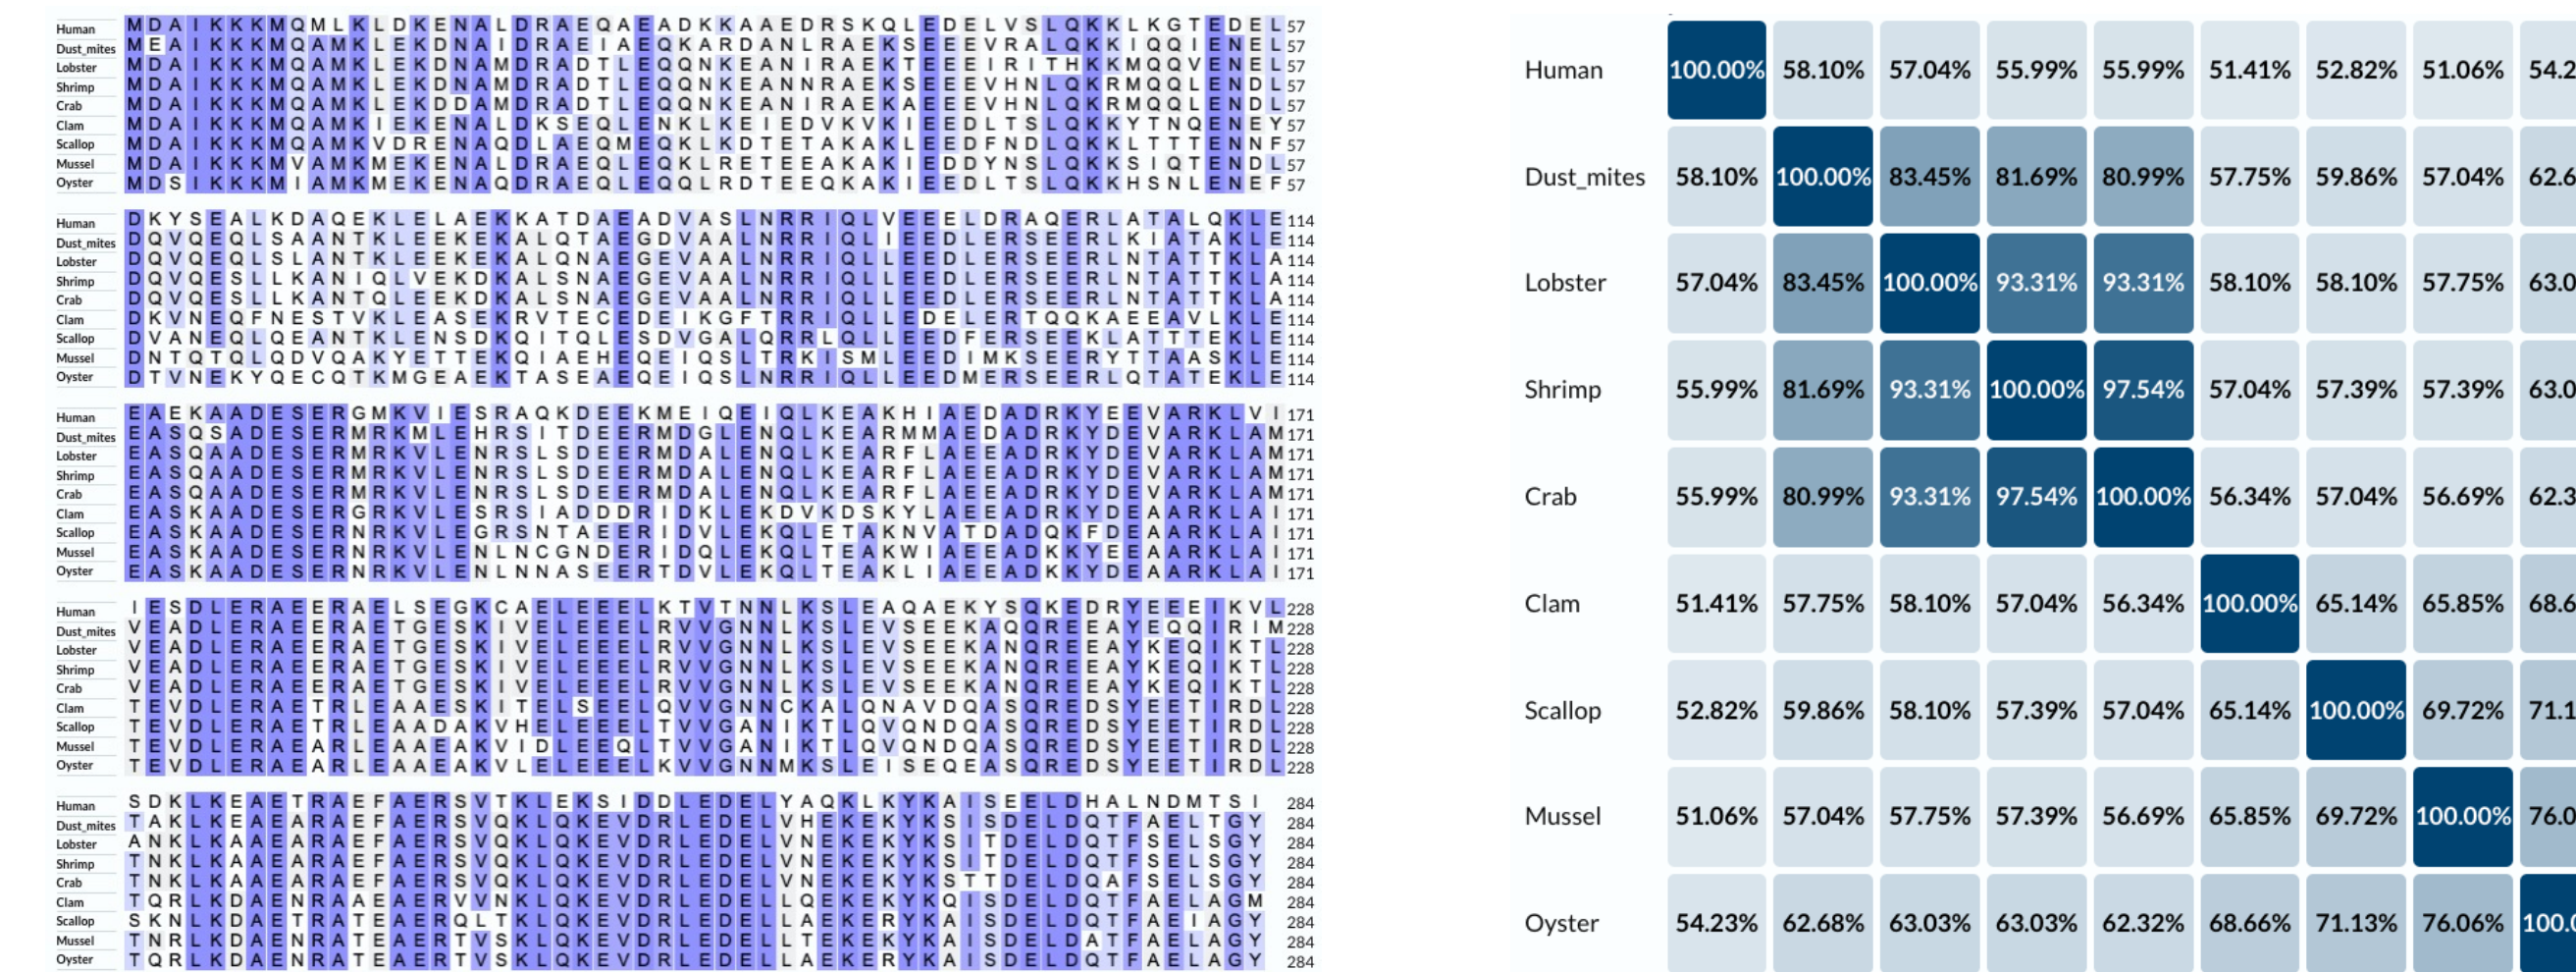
Human MDAIKKKMQMLKLDKENALDRAEQAEADKKAAEDRSKQLEDELVSLQKKLKGTEDEL 57
Dust_mites MEAIKKKMQAMKLEKDNAIDRAEIAEQKARDANLRAEKSEEEVRALQKKIQQIENEL 57
Lobster MDAIKKKMQAMKLEKDNAMDRADTLEQQNKEANIRAEKTEEEIRITHKKMQQVENEL 57
Shrimp MDAIKKKMQAMKLEKDNAMDRADTLEQQNKEANNRAEKSEEEVHNLQKRMQQLENDL 57
Crab MDAIKKKMQAMKLEKDDAMDRADTLEQQNKEANIRAEKAEEEVHNLQKRMQQLENDL 57
Clam MDAIKKKMQAMKIEKENALDKSEQLENKLKEIEDVKVKIEEDLTSLQKKYTNQENEY 57
Scallop MDAIKKKMQAMKVDRENAQDLAEQMEQKLKDTETAKAKLEEDFNDLQKKLTTTENNF 57
Mussel MDAIKKKMVAMKMEKENALDRAEQLEQKLRETEEAKAKIEDDYNSLQKKSIQTENDL 57
Oyster MDSIKKKMIAMKMEKENAQDRAEQLEQQLRDTEEQKAKIEEDLTSLQKKHSNLENEF 57

Human DKYSEALKDAQEKLELAEKKATDAEADVASLNRRIQLVEEELDRAQERLATALQKLE 114
Dust_mites DQVQEQLSAANTKLEEKEKALQTAEGDVAALNRRIQLIEEDLERSEERLKIATAKLE 114
Lobster DQVQEQLSLANTKLEEKEKALQNAEGEVAALNRRIQLLEEDLERSEERLNTATTKLA 114
Shrimp DQVQESLLKANIQLVEKDKALSNAEGEVAALNRRIQLLEEDLERSEERLNTATTKLA 114
Crab DQVQESLLKANTQLEEKDKALSNAEGEVAALNRRIQLLEEDLERSEERLNTATTKLA 114
Clam DKVNEQFNESTVKLEASEKRVTECEDEIKGFTRRIQLLEDELERTQQKAEEAVLKLE 114
Scallop DVANEQLQEANTKLENSDKQITQLESDVGALQRRLQLLEEDFERSEEKLATTTEKLE 114
Mussel DNTQTQLQDVQAKYETTEKQIAEHEQEIQSLTRKISMLEEDIMKSEERYTTAASKLE 114
Oyster DTVNEKYQECQTKMGEAEKTASEAEQEIQSLNRRIQLLEEDMERSEERLQTATEKLE 114

Human EAEKAADESERGMKVIESRAQKDEEKMEIQEIQLKEAKHIAEDADRKYEEVARKLVI 171
Dust_mites EASQSADESERMRKMLEHRSITDEERMDGLENQLKEARMMAEDADRKYDEVARKLAM 171
Lobster EASQAADESERMRKVLENRSLSDEERMDALENQLKEARFLAEEADRKYDEVARKLAM 171
Shrimp EASQAADESERMRKVLENRSLSDEERMDALENQLKEARFLAEEADRKYDEVARKLAM 171
Crab EASQAADESERMRKVLENRSLSDEERMDALENQLKEARFLAEEADRKYDEVARKLAM 171
Clam EASKAADESERGRKVLESRSIADDDRIDKLEKDVKDSKYLAEEADRKYDEAARKLAI 171
Scallop EASKAADESERNRKVLEGRSNTAEERIDVLEKQLETAKNVATDADQKFDEAARKLAI 171
Mussel EASKAADESERNRKVLENLNCGNDERIDQLEKQLTEAKWIAEEADKKYEEAARKLAI 171
Oyster EASKAADESERNRKVLENLNNASEERTDVLEKQLTEAKLIAEEADKKYDEAARKLAI 171

Human IESDLERAEERAELSEGKCAELEEELKTVTNNLKSLEAQAEKYSQKEDRYEEEIKVL 228
Dust_mites VEADLERAEERAETGESKIVELEEELRVVGNNLKSLEVSEEKAQQREEAYEQQIRIM 228
Lobster VEADLERAEERAETGESKIVELEEELRVVGNNLKSLEVSEEKANQREEAYKEQIKTL 228
Shrimp VEADLERAEERAETGESKIVELEEELRVVGNNLKSLEVSEEKANQREEAYKEQIKTL 228
Crab VEADLERAEERAETGESKIVELEEELRVVGNNLKSLEVSEEKANQREEAYKEQIKTL 228
Clam TEVDLERAETRLEAAESKITELSEELQVVGNNCKALQNAVDQASQREDSYEETIRDL 228
Scallop TEVDLERAETRLEAADAKVHELEEELTVVGANIKTLQVQNDQASQREDSYEETIRDL 228
Mussel TEVDLERAEARLEAAEAKVIDLEEQLTVVGANIKTLQVQNDQASQREDSYEETIRDL 228
Oyster TEVDLERAEARLEAAEAKVLELEEELKVVGNNMKSLEISEQEASQREDSYEETIRDL 228

Human SDKLKEAETRAEFAERSVTKLEKSIDDLEDELYAQKLKYKAISEELDHALNDMTSI 284
Dust_mites TAKLKEAEARAEFAERSVQKLQKEVDRLEDELVHEKEKYKSISDELDQTFAELTGY 284
Lobster ANKLKAAEARAEFAERSVQKLQKEVDRLEDELVNEKEKYKSITDELDQTFSELSGY 284
Shrimp TNKLKAAEARAEFAERSVQKLQKEVDRLEDELVNEKEKYKSITDELDQTFSELSGY 284
Crab TNKLKAAEARAEFAERSVQKLQKEVDRLEDELVNEKEKYKSTTDELDQAFSELSGY 284
Clam TQRLKDAENRAAEAERVVNKLQKEVDRLEDELLQEKEKYKQISDELDQTFAELAGM 284
Scallop SKNLKDAETRATEAERQLTKLQKEVDRLEDELLAEKERYKAISDELDQTFAEIAGY 284
Mussel TNRLKDAENRATEAERTVSKLQKEVDRLEDELLTEKEKYKAISDELDATFAELAGY 284
Oyster TQRLKDAENRATEAERTVSKLQKEVDRLEDELLAEKERYKAISDELDQTFAELAGY 284

| Human | 100.00% | 58.10% | 57.04% | 55.99% | 55.99% | 51.41% | 52.82% | 51.06% | 54.2 |
|---|---|---|---|---|---|---|---|---|---|
| Dust_mites | 58.10% | 100.00% | 83.45% | 81.69% | 80.99% | 57.75% | 59.86% | 57.04% | 62.6 |
| Lobster | 57.04% | 83.45% | 100.00% | 93.31% | 93.31% | 58.10% | 58.10% | 57.75% | 63.0 |
| Shrimp | 55.99% | 81.69% | 93.31% | 100.00% | 97.54% | 57.04% | 57.39% | 57.39% | 63.0 |
| Crab | 55.99% | 80.99% | 93.31% | 97.54% | 100.00% | 56.34% | 57.04% | 56.69% | 62.3 |
| Clam | 51.41% | 57.75% | 58.10% | 57.04% | 56.34% | 100.00% | 65.14% | 65.85% | 68.6 |
| Scallop | 52.82% | 59.86% | 58.10% | 57.39% | 57.04% | 65.14% | 100.00% | 69.72% | 71.1 |
| Mussel | 51.06% | 57.04% | 57.75% | 57.39% | 56.69% | 65.85% | 69.72% | 100.00% | 76.0 |
| Oyster | 54.23% | 62.68% | 63.03% | 63.03% | 62.32% | 68.66% | 71.13% | 76.06% | 100.0 |